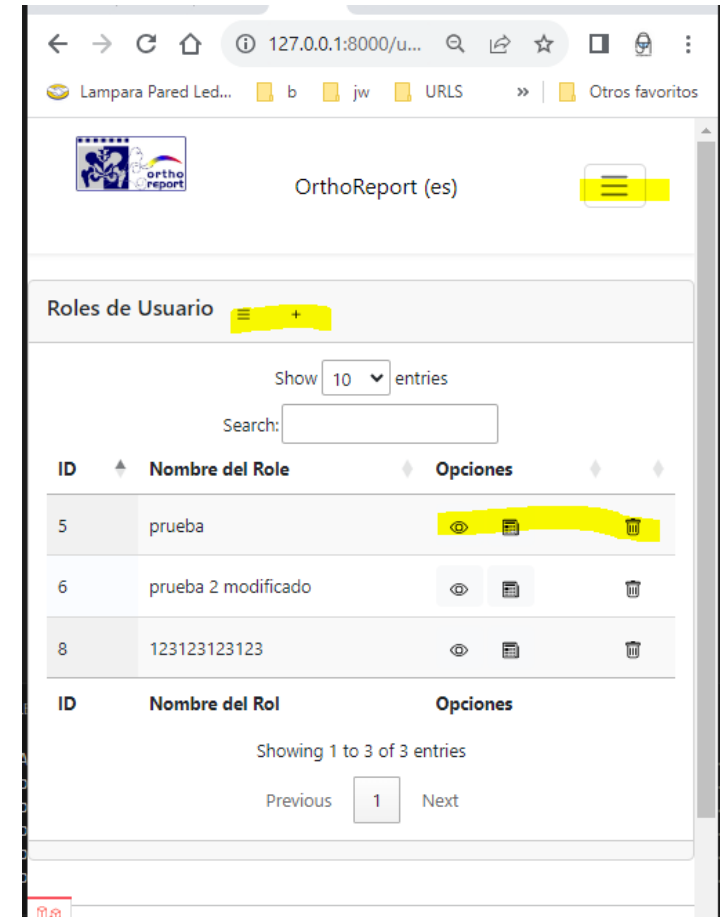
127.0.0.1:8000/u...

Lampara Pared Led... b jw URLS » Otros favoritos

ortho report

OrthoReport (es)

Roles de Usuario +

Show 10 entries

Search:

| ID | Nombre del Role | Opciones |
|---|---|---|
| 5 | prueba | |
| 6 | prueba 2 modificado | |
| 8 | 123123123123 | |
| ID | Nombre del Rol | Opciones |

Showing 1 to 3 of 3 entries

Previous 1 Next